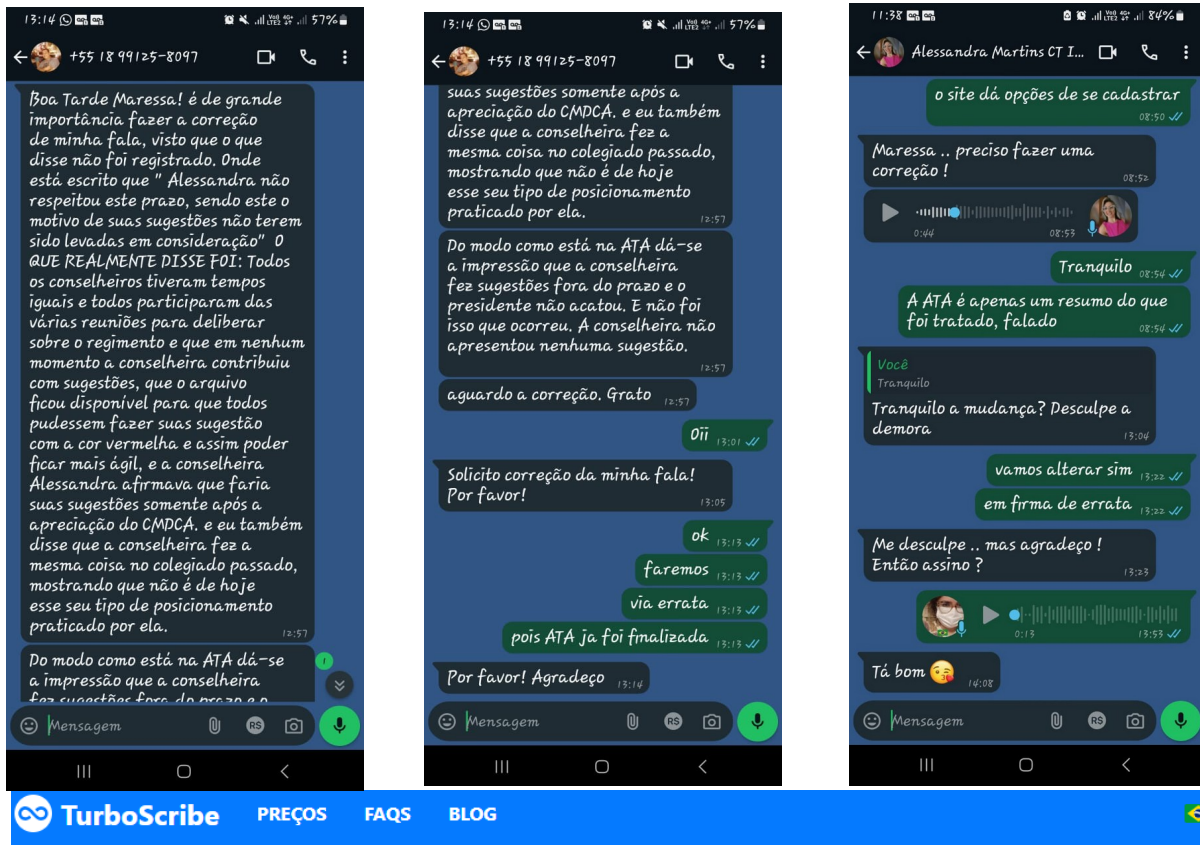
13:14 57%

+55 18 99125-8097

Boa Tarde Maressa! é de grande importância fazer a correção de minha fala, visto que o que disse não foi registrado. Onde está escrito que " Alessandra não respeitou este prazo, sendo este o motivo de suas sugestões não terem sido levadas em consideração" O QUE REALMENTE DISSE FOI: Todos os conselheiros tiveram tempos iguais e todos participaram das várias reuniões para deliberar sobre o regimento e que em nenhum momento a conselheira contribuiu com sugestões, que o arquivo ficou disponível para que todos pudessem fazer suas sugestão com a cor vermelha e assim poder ficar mais ágil, e a conselheira Alessandra afirmava que faria suas sugestões somente após a apreciação do CMDCA. e eu também disse que a conselheira fez a mesma coisa no colegiado passado, mostrando que não é de hoje esse seu tipo de posicionamento praticado por ela. 12:57

Do modo como está na ATA dá-se a impressão que a conselheira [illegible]

Mensagem

13:14 57%

+55 18 99125-8097

suas sugestões somente após a apreciação do CMDCA. e eu também disse que a conselheira fez a mesma coisa no colegiado passado, mostrando que não é de hoje esse seu tipo de posicionamento praticado por ela. 12:57

Do modo como está na ATA dá-se a impressão que a conselheira fez sugestões fora do prazo e o presidente não acatou. E não foi isso que ocorreu. A conselheira não apresentou nenhuma sugestão. 12:57

aguardo a correção. Grato 12:57

Oii 13:01

Solicito correção da minha fala! Por favor! 13:05

ok 13:13

faremos 13:13

via errata 13:13

pois ATA ja foi finalizada 13:13

Por favor! Agradeço 13:14

Mensagem

11:38 84%

Alessandra Martins CT I...

o site dá opções de se cadastrar 08:50

Maressa .. preciso fazer uma correção ! 08:52

0:44 08:53

Tranquilo 08:54

A ATA é apenas um resumo do que foi tratado, falado 08:54

Você
Tranquilo
Tranquilo a mudança? Desculpe a demora 13:04

vamos alterar sim 13:22

em firma de errata 13:22

Me desculpe .. mas agradeço ! Então assino ? 13:23

0:13 13:53

Tá bom 😘 14:08

Mensagem

TurboScribe PREÇOS FAQS BLOG